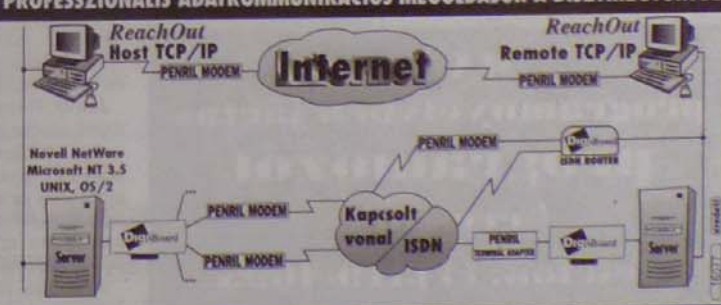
PROFESSZIONÁLIS ADATKOMMUNIKÁCIÓS MEGOLDÁSOK A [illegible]

ReachOut
Host TCP/IP

PENRIL MODEM

Internet

ReachOut
Remote TCP/IP

PENRIL MODEM

Novell NetWare
Microsoft NT 3.5
UNIX, OS/2

PENRIL MODEM

DigiBoard
ISDN ROUTER

Server

DigiBoard

PENRIL MODEM

Kapcsolt vonal

ISDN

PENRIL MODEM

PENRIL
TERMINAL ADAPTER

DigiBoard

Server